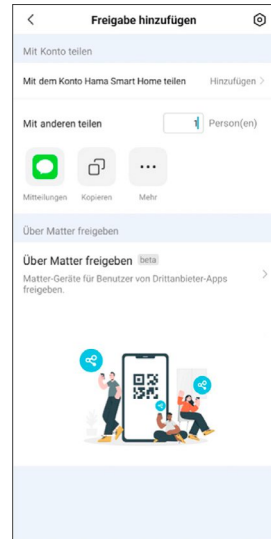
Freigabe hinzufügen

Mit Konto teilen

Mit dem Konto Hama Smart Home teilen Hinzufügen >

Mit anderen teilen 1 Person(en)

Mitteilungen Kopieren Mehr

Über Matter freigeben

Über Matter freigeben beta

Matter-Geräte für Benutzer von Drittanbieter-Apps freigeben.